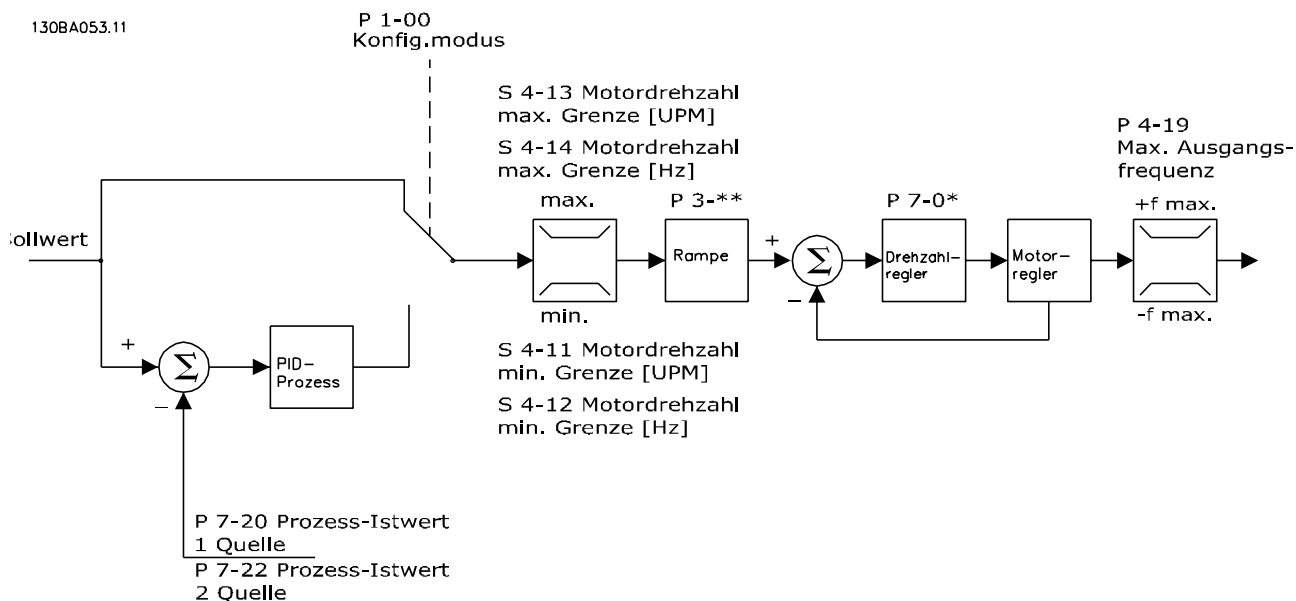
130BA053.11

P 1-00
Konfig.modus

S 4-13 Motordrehzahl max. Grenze [UPM]

S 4-14 Motordrehzahl max. Grenze [Hz]

P 4-19
Max. Ausgangsfrequenz

max.

P 3-**

P 7-0*

+f max.

Sollwert

+

Rampe

$\Sigma$

Drehzahlregler

Motorregler

–

min.

-f max.

+

$\Sigma$

PID-Prozess

–

S 4-11 Motordrehzahl min. Grenze [UPM]

S 4-12 Motordrehzahl min. Grenze [Hz]

P 7-20 Prozess-Istwert 1 Quelle

P 7-22 Prozess-Istwert 2 Quelle